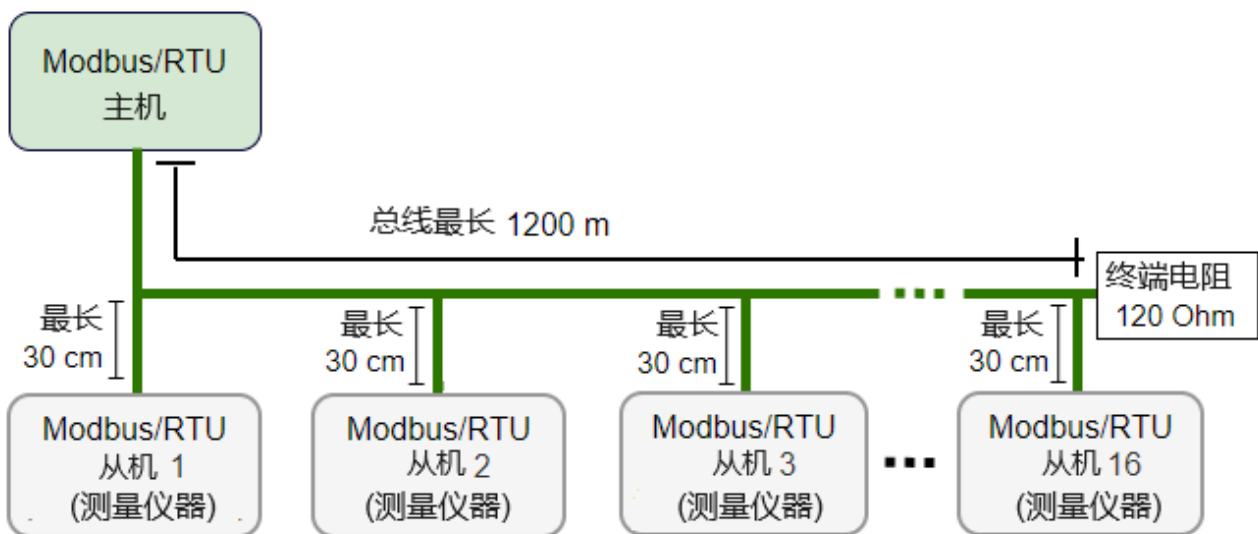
Modbus/RTU
主机

总线最长 1200 m

终端电阻
120 Ohm

最长
30 cm

最长
30 cm

最长
30 cm

最长
30 cm

Modbus/RTU
从机 1
(测量仪器)

Modbus/RTU
从机 2
(测量仪器)

Modbus/RTU
从机 3
(测量仪器)

...

Modbus/RTU
从机 16
(测量仪器)